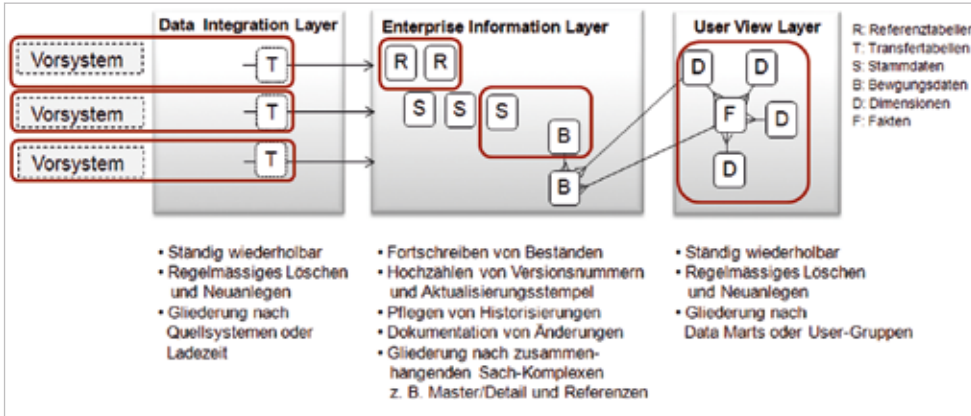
Data Integration Layer

Enterprise Information Layer

User View Layer

R: Referenztabellen
T: Transfertabellen
S: Stammdaten
B: Bewegungsdaten
D: Dimensionen
F: Fakten

Vorsystem

Vorsystem

Vorsystem

T

T

T

R R

S S S

B

B

D D

F D

D

• Ständig wiederholbar
• Regelmässiges Löschen und Neuanlegen
• Gliederung nach Quellsystemen oder Ladezeit

• Fortschreiben von Beständen
• Hochzählen von Versionsnummern und Aktualisierungsstempel
• Pflegen von Historisierungen
• Dokumentation von Änderungen
• Gliederung nach zusammenhängenden Sach-Komplexen z. B. Master/Detail und Referenzen

• Ständig wiederholbar
• Regelmässiges Löschen und Neuanlegen
• Gliederung nach Data Marts oder User-Gruppen